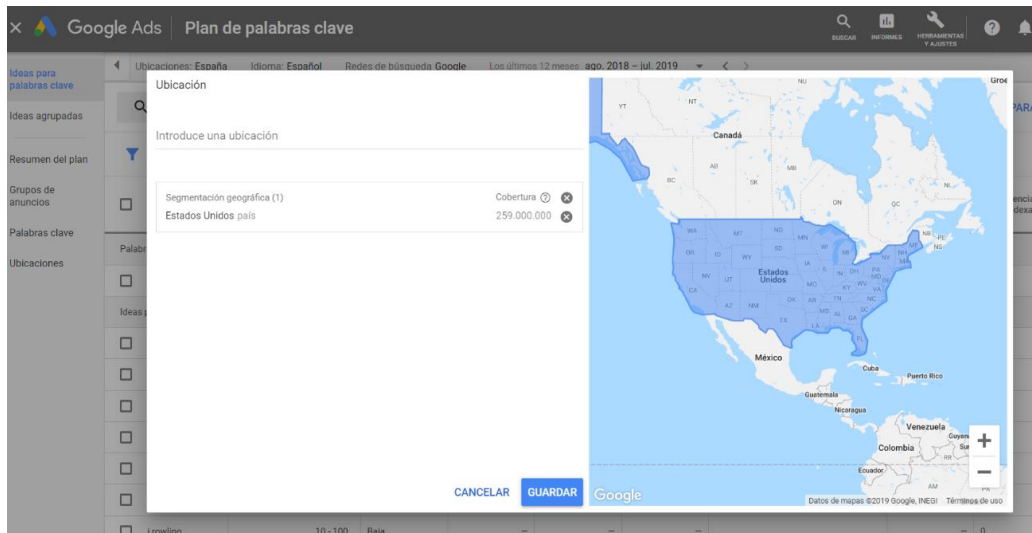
Google Ads | Plan de palabras clave

BUSCAR INFORMES HERRAMIENTAS Y AJUSTES

Ideas para palabras clave
Ideas agrupadas
Resumen del plan
Grupos de anuncios
Palabras clave
Ubicaciones

Ubicaciones: España Idioma: Español Redes de búsqueda Google Los últimos 12 meses ago. 2018 – jul. 2019

Ubicación

Introduce una ubicación

Segmentación geográfica (1) Cobertura
Estados Unidos país 259.000.000

CANCELAR GUARDAR

Canadá
Estados Unidos
México
Cuba
Puerto Rico
Guatemala
Nicaragua
Venezuela
Colombia
Ecuador
Groe

Google
Datos de mapas ©2019 Google, INEGI Términos de uso

Palabr
Ideas
Lowling 10 - 100 Baja